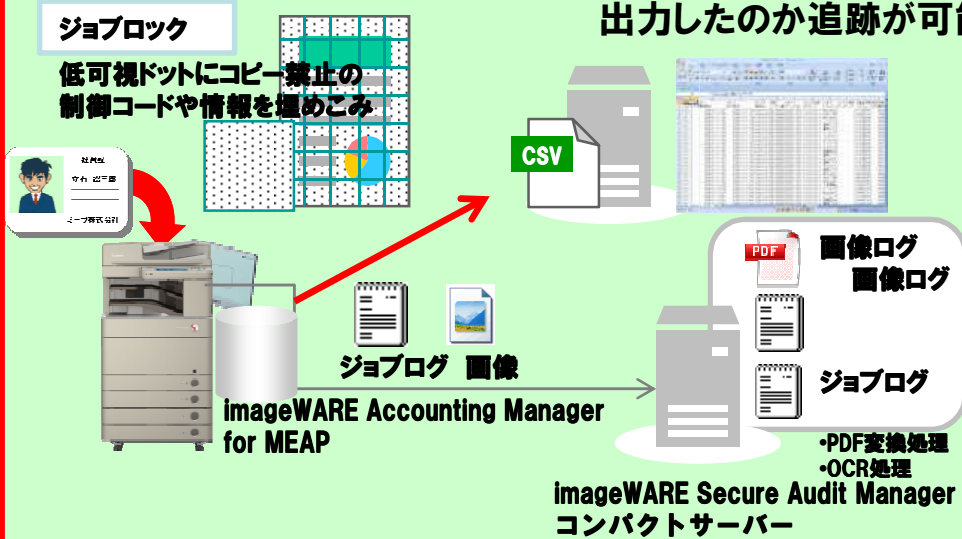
ジョブロック

低可視ドットにコピー禁止の制御コードや情報を埋めこみ

出力したのか追跡が可

社員証

CSV

PDF

画像ログ

画像ログ

ジョブログ

ジョブログ　画像

imageWARE Accounting Manager for MEAP

•PDF変換処理
•OCR処理

imageWARE Secure Audit Manager
コンパクトサーバー